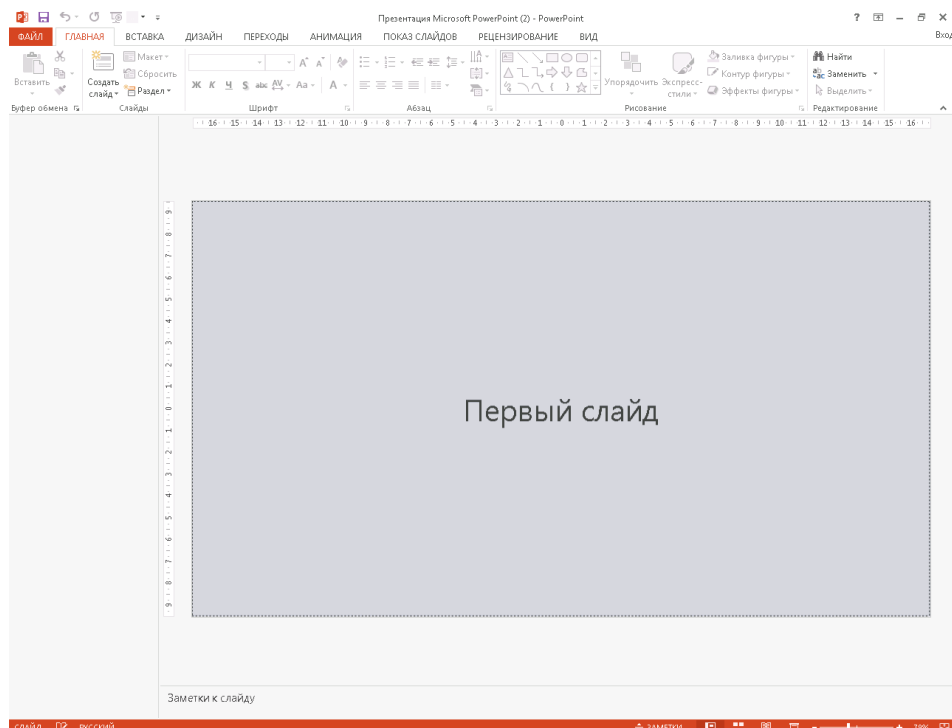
Презентация Microsoft PowerPoint (2) - PowerPoint

? — ✕

Вход

ФАЙЛ ГЛАВНАЯ ВСТАВКА ДИЗАЙН ПЕРЕХОДЫ АНИМАЦИЯ ПОКАЗ СЛАЙДОВ РЕЦЕНЗИРОВАНИЕ ВИД

Вставить
Создать слайд
Макет
Сбросить
Раздел
Ж К Ч S abc AV Aa A
Упорядочить
Экспресс-стили
Заливка фигуры
Контур фигуры
Эффекты фигуры
Найти
Заменить
Выделить

Буфер обмена Слайды Шрифт Абзац Рисование Редактирование

16 15 14 13 12 11 10 9 8 7 6 5 4 3 2 1 0 1 2 3 4 5 6 7 8 9 10 11 12 13 14 15 16

9 8 7 6 5 4 3 2 1 0 1 2 3 4 5 6 7 8 9

Первый слайд

Заметки к слайду

СЛАЙД РУССКИЙ ЗАМЕТКИ 78%